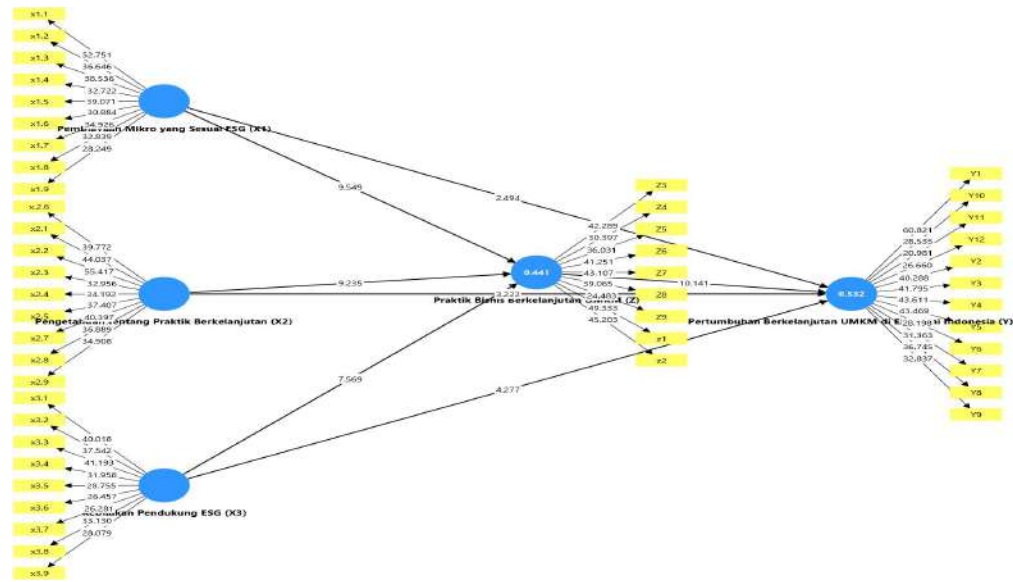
x1.1
x1.2
x1.3
x1.4
x1.5
x1.6
x1.7
x1.8
x1.9
32.751
36.646
38.536
32.722
39.071
30.984
34.926
32.835
28.249
Pembiayaan Mikro yang Sesuai ESG (X1)

x2.6
x2.1
x2.2
x2.3
x2.4
x2.5
x2.7
x2.8
x2.9
39.772
44.037
55.417
32.956
24.192
37.407
40.397
36.889
34.906
Pengetahuan tentang Praktik Berkelanjutan (X2)

x3.1
x3.2
x3.3
x3.4
x3.5
x3.6
x3.7
x3.8
x3.9
40.018
37.542
41.193
31.958
28.755
26.457
26.281
33.130
28.079
Kebijakan Pendukung ESG (X3)

9.545
2.494
9.235
7.569
3.222
4.277
10.141

0.441
Praktik Bisnis Berkelanjutan UMKM (Z)
Z3
Z4
Z5
Z6
Z7
Z8
Z9
z1
z2
42.285
30.397
36.031
41.251
43.107
39.065
24.403
49.353
45.203

0.532
Pertumbuhan Berkelanjutan UMKM di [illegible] Indonesia (Y)
Y1
Y10
Y11
Y12
Y2
Y3
Y4
Y5
Y6
Y7
Y8
Y9
60.821
28.535
20.981
26.660
40.208
41.795
43.611
43.469
28.198
31.363
36.745
32.837